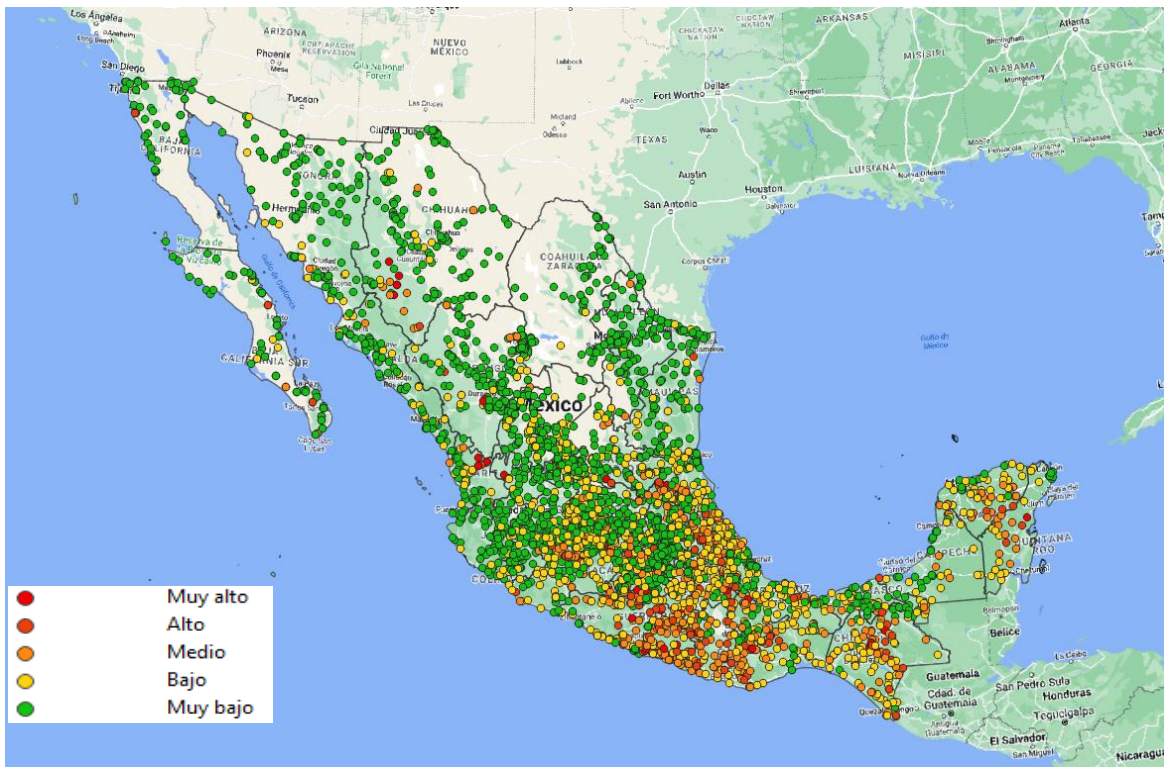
Los Ángeles
San Diego
Tijuana
ARIZONA
Phoenix
Mesa
Tucson
NUEVO MÉXICO
Gila National Forest
Las Cruces
Lubbock
Midland
Odessa
ARKANSAS
CHICKASAW NATION
CHOCTAW NATION
Atlanta
Birmingham
MISISIPI
ALABAMA
Montgomery
GEORGIA
Fort Worth
Dallas
Abilene
Shreveport
TEXAS
Waco
Jackson
Mobile
Tallahassee
Austin
LUISIANA
Houston
Nueva Orleans
San Antonio
Corpus Christi
Ciudad Juárez
BAJA CALIFORNIA
SONORA
Hermosillo
CHIHUAHUA
COAHUILA DE ZARAGOZA
Golfo de California
Reserva de la Biosfera El Vizcaíno
BAJA CALIFORNIA SUR
La Paz
Cabo San Lucas
Golfo de México
México
Monterrey
Culiacán
Mazatlán
SINALOA
DURANGO
Belmopan
Belice
Guatemala
Ciudad de Guatemala
San Pedro Sula
Honduras
Tegucigalpa
El Salvador
San Miguel
Nicaragua
CAMPECHE
QUINTANA ROO
Cancún
Muy alto
Alto
Medio
Bajo
Muy bajo